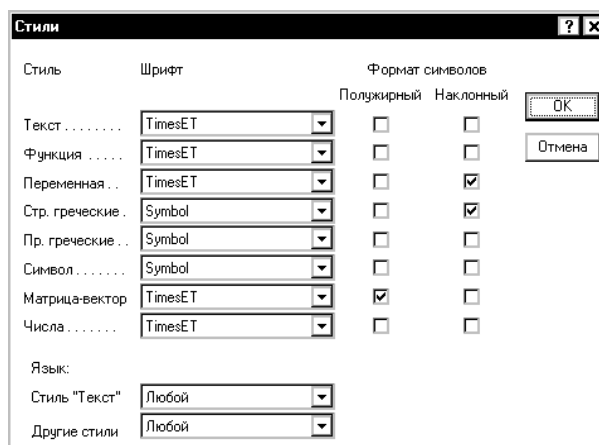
Стили

? X

| Стиль | Шрифт | Полужирный | Наклонный |
|---|---|---|---|
| Текст........ | TimesET | ☐ | ☐ |
| Функция ..... | TimesET | ☐ | ☐ |
| Переменная .. | TimesET | ☐ | ☑ |
| Стр. греческие . | Symbol | ☐ | ☑ |
| Пр. греческие .. | Symbol | ☐ | ☐ |
| Символ....... | Symbol | ☐ | ☐ |
| Матрица-вектор | TimesET | ☑ | ☐ |
| Числа ....... | TimesET | ☐ | ☐ |

Формат символов

OK

Отмена

Язык:

Стиль "Текст" Любой

Другие стили Любой